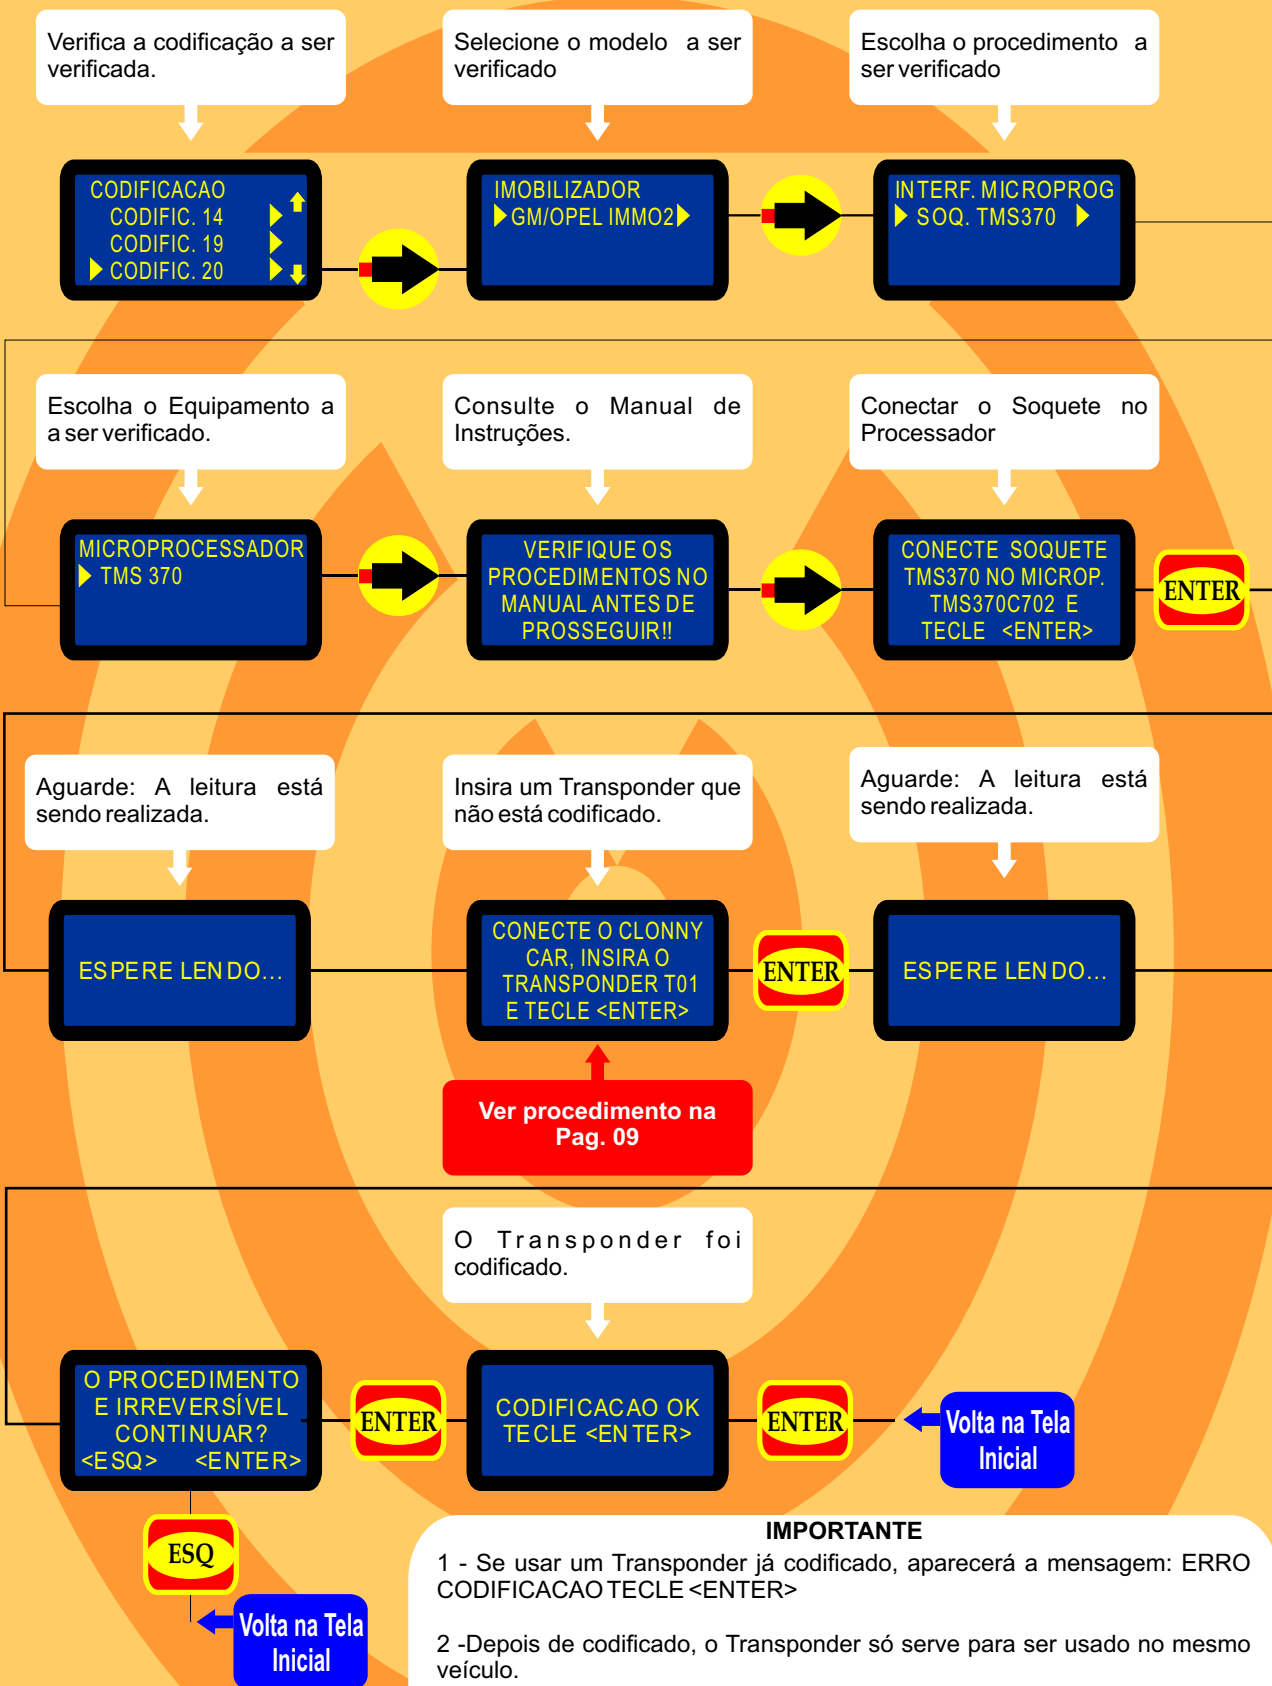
Verifica a codificação a ser verificada.

Selecione o modelo a ser verificado

Escolha o procedimento a ser verificado

CODIFICACAO
CODIFIC. 14
CODIFIC. 19
CODIFIC. 20

IMOBILIZADOR
GM/OPEL IMMO2

INTERF. MICROPROG
SOQ. TMS370

Escolha o Equipamento a a ser verificado.

Consulte o Manual de Instruções.

Conectar o Soquete no Processador

MICROPROCESSADOR
TMS 370

VERIFIQUE OS PROCEDIMENTOS NO MANUAL ANTES DE PROSSEGUIR!!

CONECTE SOQUETE TMS370 NO MICROP. TMS370C702 E TECLE <ENTER>

ENTER

Aguarde: A leitura está sendo realizada.

Insira um Transponder que não está codificado.

Aguarde: A leitura está sendo realizada.

ESPERE LENDO...

CONECTE O CLONNY CAR, INSIRA O TRANSPONDER T01 E TECLE <ENTER>

ENTER

ESPERE LENDO...

Ver procedimento na Pag. 09

O Transponder foi codificado.

O PROCEDIMENTO E IRREVERSÍVEL CONTINUAR?
<ESQ> <ENTER>

ENTER

CODIFICACAO OK TECLE <ENTER>

ENTER

Volta na Tela Inicial

ESQ

Volta na Tela Inicial

IMPORTANTE
1 - Se usar um Transponder já codificado, aparecerá a mensagem: ERRO CODIFICACAO TECLE <ENTER>

2 -Depois de codificado, o Transponder só serve para ser usado no mesmo veículo.